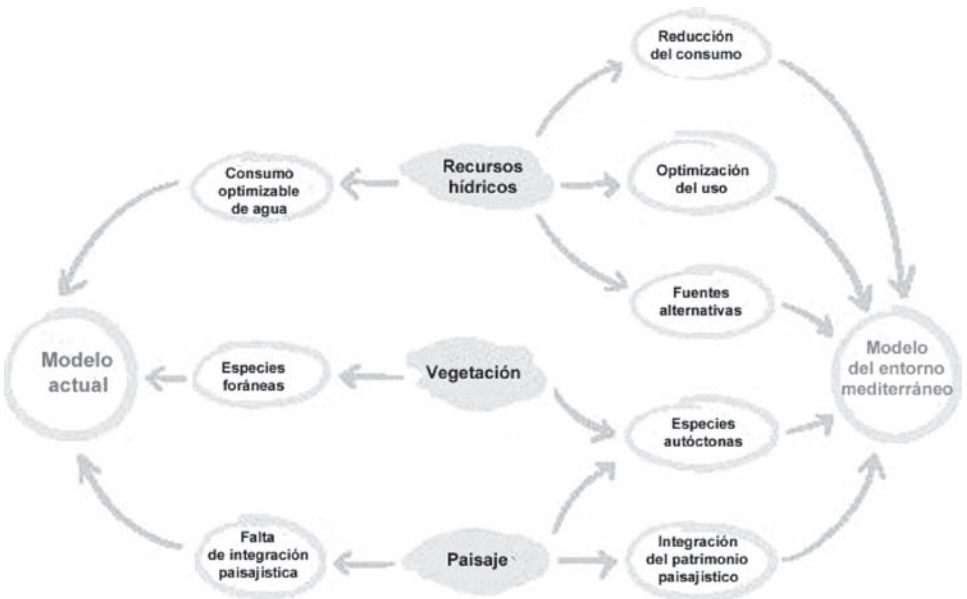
Reducción del consumo

Consumo optimizable de agua

Recursos hídricos

Optimización del uso

Fuentes alternativas

Modelo actual

Especies foráneas

Vegetación

Modelo del entorno mediterráneo

Especies autóctonas

Falta de integración paisajística

Paisaje

Integración del patrimonio paisajístico